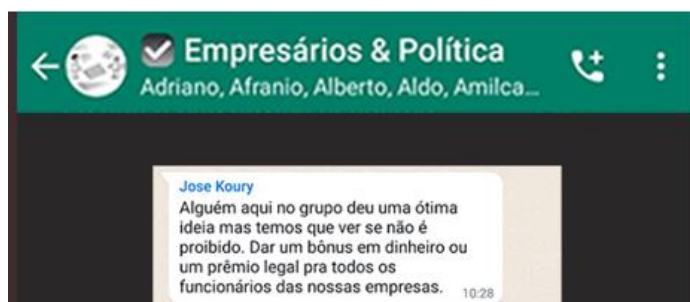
Empresários & Política
Adriano, Afranio, Alberto, Aldo, Amilca...

Jose Koury
Alguém aqui no grupo deu uma ótima ideia mas temos que ver se não é proibido. Dar um bônus em dinheiro ou um prêmio legal pra todos os funcionários das nossas empresas. 10:28